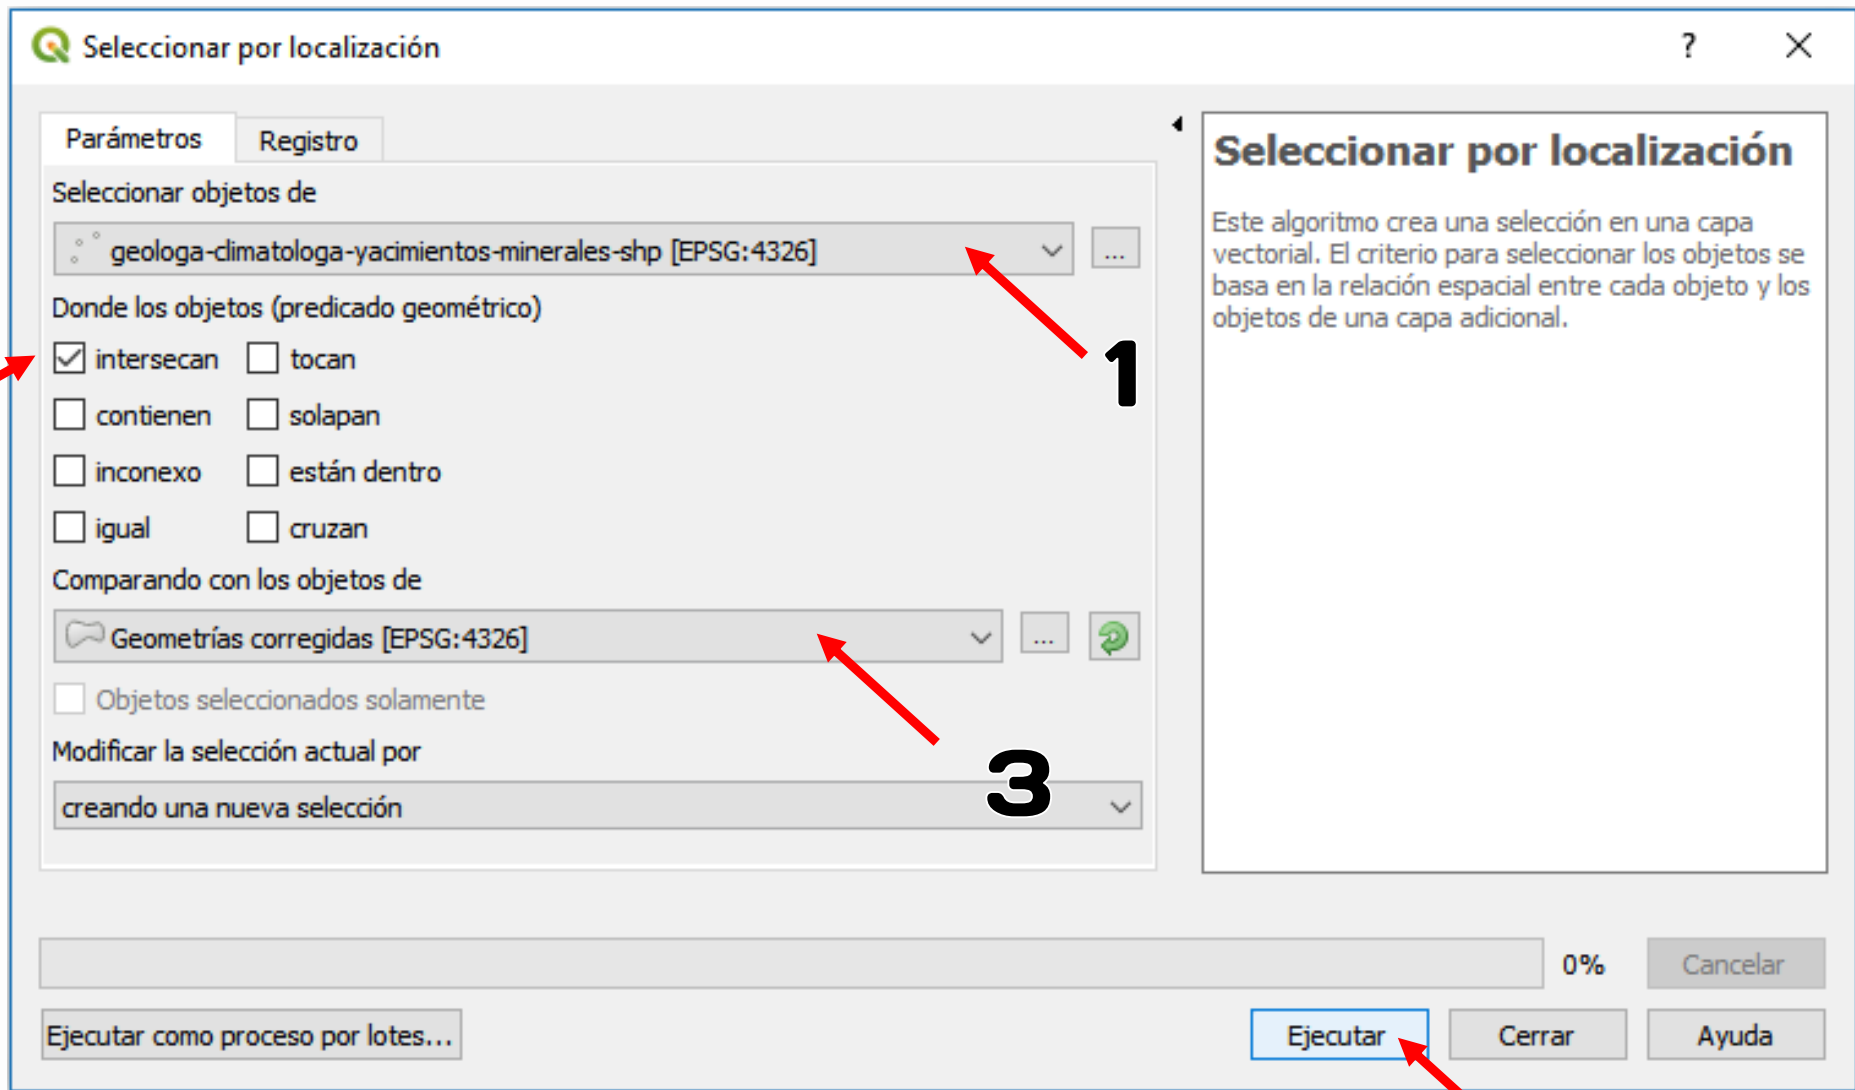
Seleccionar por localización

?

Parámetros

Registro

Seleccionar objetos de

geologa-climatologa-yacimientos-minerales-shp [EPSG:4326]

...

Donde los objetos (predicado geométrico)

intersecan

tocan

contienen

solapan

inconexo

están dentro

igual

cruzan

1

Comparando con los objetos de

Geometrías corregidas [EPSG:4326]

...

Objetos seleccionados solamente

Modificar la selección actual por

3

creando una nueva selección

Seleccionar por localización

Este algoritmo crea una selección en una capa vectorial. El criterio para seleccionar los objetos se basa en la relación espacial entre cada objeto y los objetos de una capa adicional.

0%

Cancelar

Ejecutar como proceso por lotes...

Ejecutar

Cerrar

Ayuda